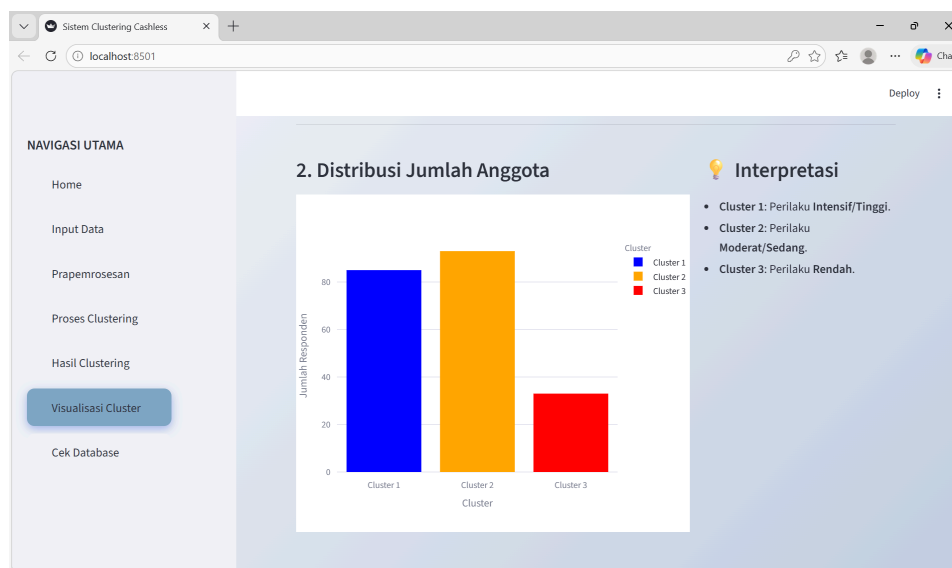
Sistem Clustering Cashless ×

localhost:8501

Cha

Deploy

NAVIGASI UTAMA

Home

Input Data

Prapemrosesan

Proses Clustering

Hasil Clustering

Visualisasi Cluster

Cek Database

2. Distribusi Jumlah Anggota

| Cluster | Jumlah Responden |
|---|---|
| Cluster 1 | 85 |
| Cluster 2 | 92 |
| Cluster 3 | 33 |

Cluster
Cluster 1
Cluster 2
Cluster 3

Jumlah Responden
0
20
40
60
80

Cluster 1
Cluster 2
Cluster 3
Cluster

💡 Interpretasi

- **Cluster 1**: Perilaku **Intensif/Tinggi**.
- **Cluster 2**: Perilaku **Moderat/Sedang**.
- **Cluster 3**: Perilaku **Rendah**.